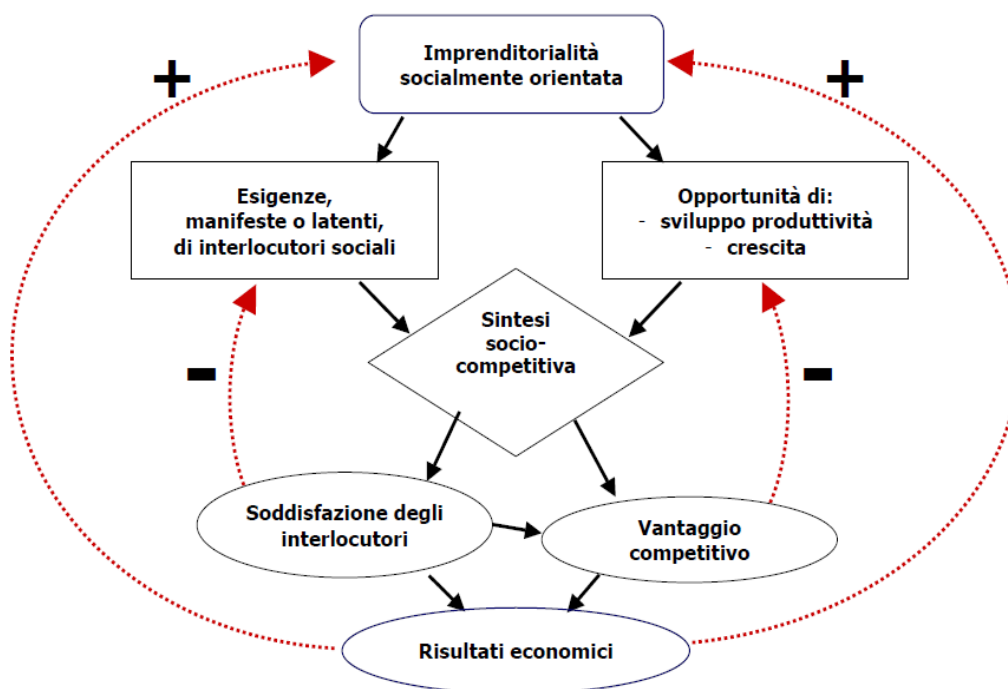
+

Imprenditorialità socialmente orientata

+

Esigenze, manifeste o latenti, di interlocutori sociali

Opportunità di:
- sviluppo produttività
- crescita

Sintesi socio-competitiva

-

-

Soddisfazione degli interlocutori

Vantaggio competitivo

Risultati economici